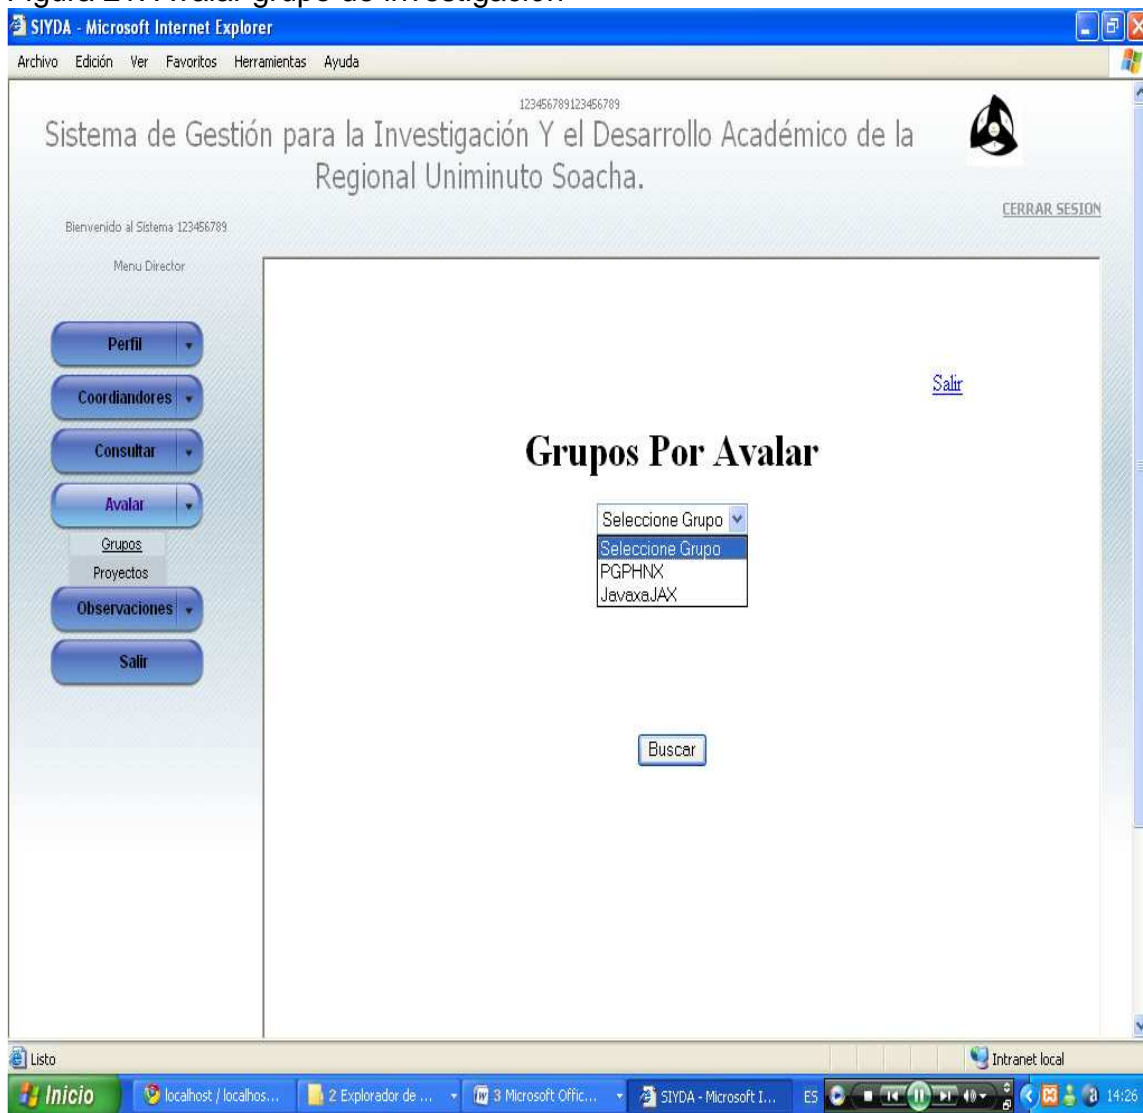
Figura 27. Avalar grupo de investigación

SIYDA - Microsoft Internet Explorer

Archivo Edición Ver Favoritos Herramientas Ayuda

123456789123456789

Sistema de Gestión para la Investigación Y el Desarrollo Académico de la Regional Uniminuto Soacha.

CERRAR SESION

Bienvenido al Sistema 123456789

Menu Director

Perfil

Coordiandores

Consultar

Avalar

Grupos

Proyectos

Observaciones

Salir

Salir

Grupos Por Avalar

Seleccione Grupo

Seleccione Grupo
PGPHNX
JavaxaJAX

Buscar

Listo

Intranet local

Inicio | localhost / localhos... | 2 Explorador de ... | 3 Microsoft Offic... | SIYDA - Microsoft I... | ES | 14:26